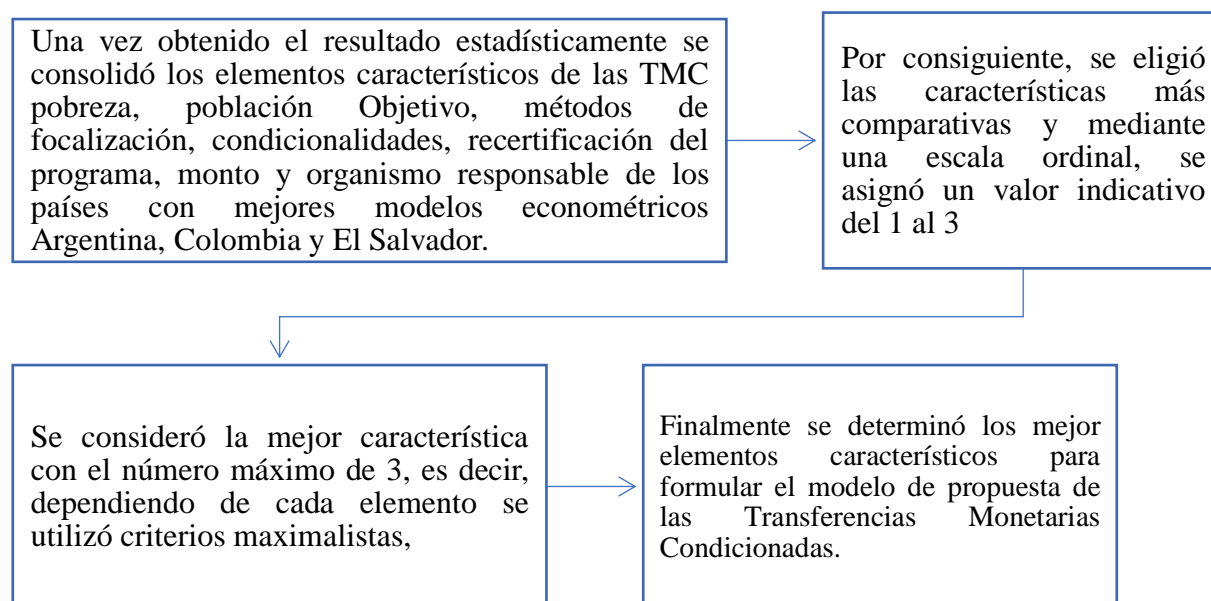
Una vez obtenido el resultado estadísticamente se consolidó los elementos característicos de las TMC pobreza, población Objetivo, métodos de focalización, condicionalidades, recertificación del programa, monto y organismo responsable de los países con mejores modelos econométricos Argentina, Colombia y El Salvador.

Por consiguiente, se eligió las características más comparativas y mediante una escala ordinal, se asignó un valor indicativo del 1 al 3

Se consideró la mejor característica con el número máximo de 3, es decir, dependiendo de cada elemento se utilizó criterios maximalistas,

Finalmente se determinó los mejor elementos característicos para formular el modelo de propuesta de las Transferencias Monetarias Condicionadas.